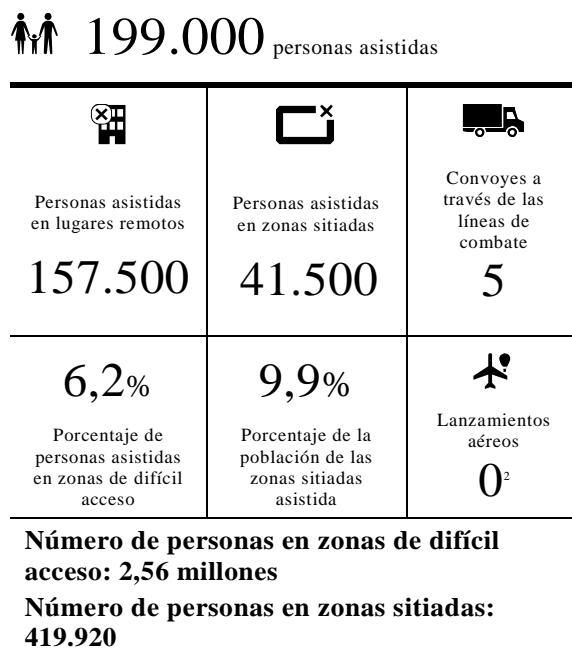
199.000 personas asistidas

| Personas asistidas en lugares remotos 157.500 | Personas asistidas en zonas sitiadas 41.500 | Convoyes a través de las líneas de combate 5 |
|---|---|---|
| 6,2% Porcentaje de personas asistidas en zonas de difícil acceso | 9,9% Porcentaje de la población de las zonas sitiadas asistida | Lanzamientos aéreos $0^2$ |

**Número de personas en zonas de difícil acceso: 2,56 millones**

**Número de personas en zonas sitiadas: 419.920**